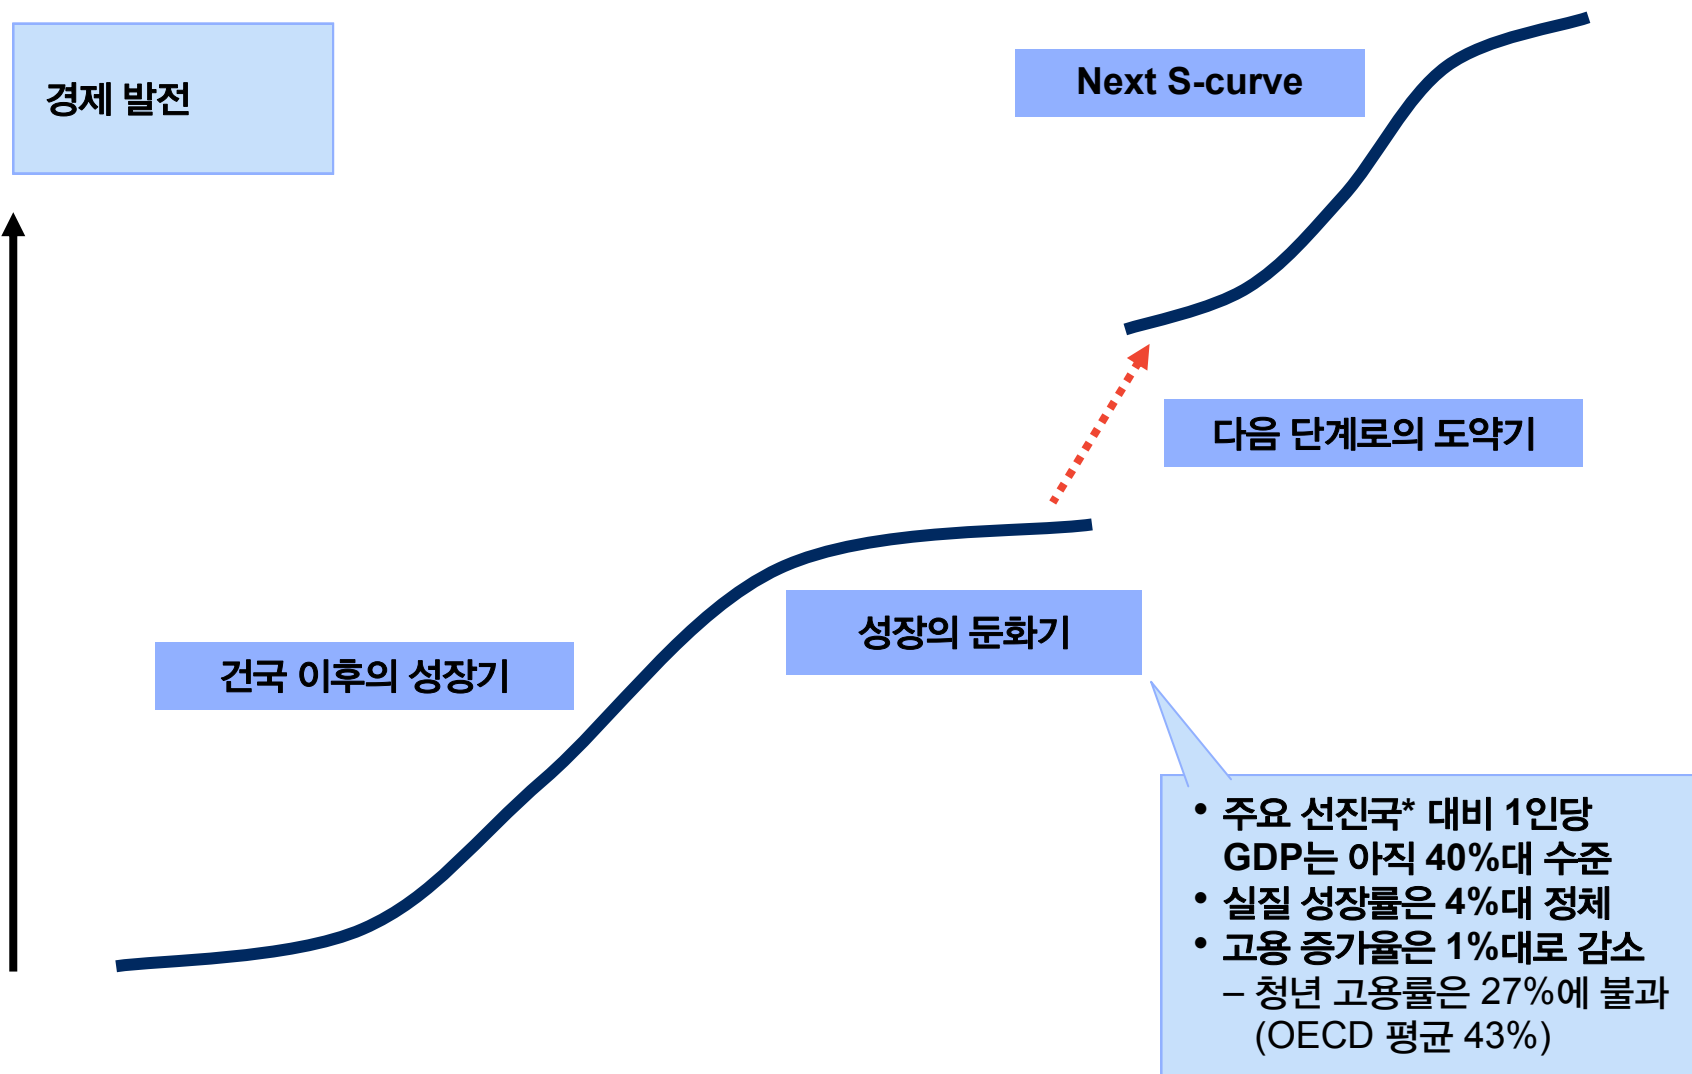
경제 발전

Next S-curve

다음 단계로의 도약기

성장의 둔화기

건국 이후의 성장기

• 주요 선진국* 대비 1인당 GDP는 아직 40%대 수준
• 실질 성장률은 4%대 정체
• 고용 증가율은 1%대로 감소
– 청년 고용률은 27%에 불과 (OECD 평균 43%)